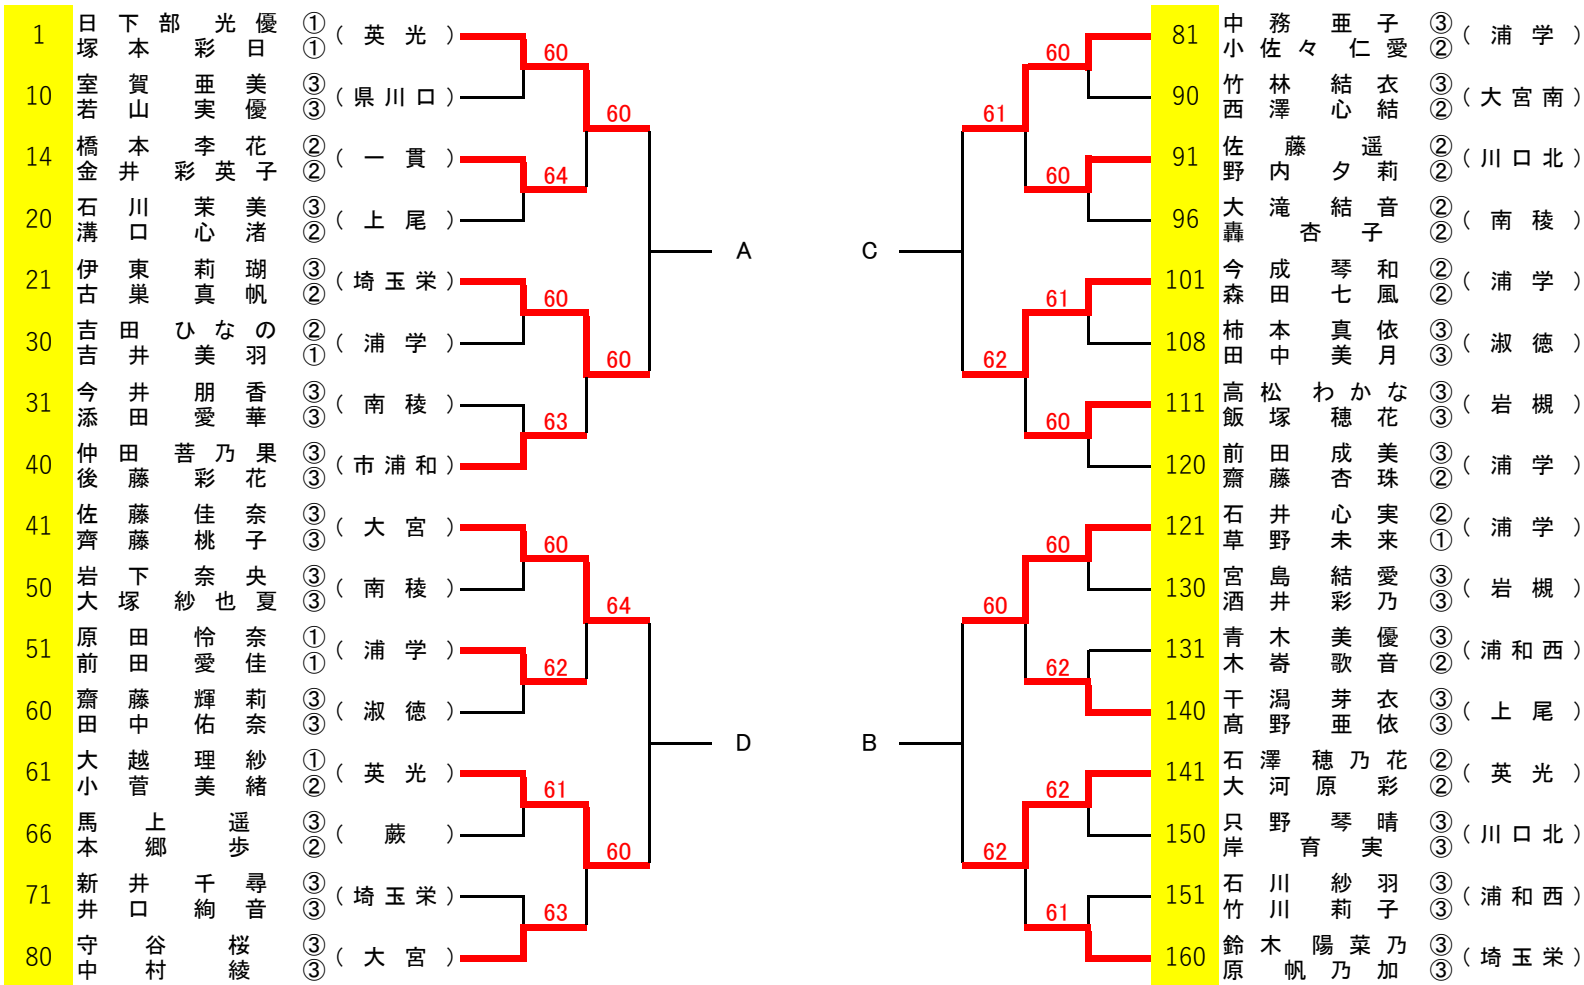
1 日下部 光優 ① 塚本 彩日 ① (英光)
10 室賀 亜美 ③ 若山 実優 ③ (県川口)
14 橋本 李花 ② 金井 彩英子 ② (一貫)
20 石川 茉美 ③ 溝口 心渚 ② (上尾)
21 伊東 莉瑚 ③ 古巣 真帆 ② (埼玉栄)
30 吉田 ひなの ② 吉井 美羽 ① (浦学)
31 今井 朋香 ③ 添田 愛華 ③ (南稜)
40 仲田 菩乃果 ③ 後藤 彩花 ③ (市浦和)
41 佐藤 佳奈 ③ 齊藤 桃子 ③ (大宮)
50 岩下 奈央 ③ 大塚 紗也夏 ③ (南稜)
51 原田 怜奈 ① 前田 愛佳 ① (浦学)
60 齋藤 輝莉 ③ 田中 佑奈 ③ (淑徳)
61 大越 理紗 ① 小菅 美緒 ② (英光)
66 馬上 遥 ③ 本郷 歩 ② (蕨)
71 新井 千尋 ③ 井口 絢音 ③ (埼玉栄)
80 守谷 桜 ③ 中村 綾 ③ (大宮)

60 64 60 60 60 63 60 60 64 62 61 60 63 60
A
D

81 中務 亜子 ③ 小佐々 仁愛 ② (浦学)
90 竹林 結衣 ③ 西澤 心結 ② (大宮南)
91 佐藤 遥 ② 野内 夕莉 ② (川口北)
96 大滝 結音 ② 轟 杏子 ② (南稜)
101 今成 琴和 ② 森田 七風 ② (浦学)
108 柿本 真依 ③ 田中 美月 ③ (淑徳)
111 高松 わかな ③ 飯塚 穂花 ③ (岩槻)
120 前田 成美 ③ 齋藤 杏珠 ② (浦学)
121 石井 心実 ② 草野 未来 ① (浦学)
130 宮島 結愛 ③ 酒井 彩乃 ③ (岩槻)
131 青木 美優 ③ 木嵜 歌音 ② (浦和西)
140 干潟 芽衣 ③ 高野 亜依 ③ (上尾)
141 石澤 穂乃花 ② 大河原 彩 ② (英光)
150 只野 琴晴 ③ 岸 育実 ③ (川口北)
151 石川 紗羽 ③ 竹川 莉子 ③ (浦和西)
160 鈴木 陽菜乃 ③ 原 帆乃加 ③ (埼玉栄)

60 61 60 61 62 60 60 60 62 62 62 61
C
B